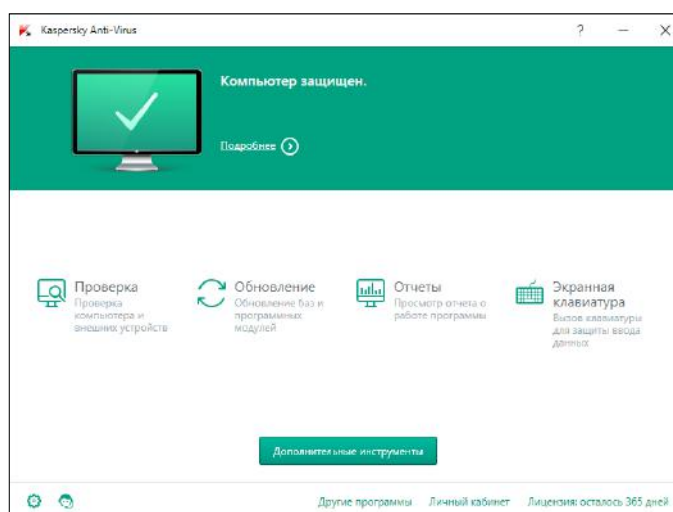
Kaspersky Anti-Virus

?

Компьютер защищен.

Подробнее

Проверка
Проверка компьютера и внешних устройств

Обновление
Обновление баз и программных модулей

Отчеты
Просмотр отчета о работе программы

Экранная клавиатура
Вызов клавиатуры для защиты ввода данных

Дополнительные инструменты

Другие программы   Личный кабинет   Лицензия: осталось 365 дней